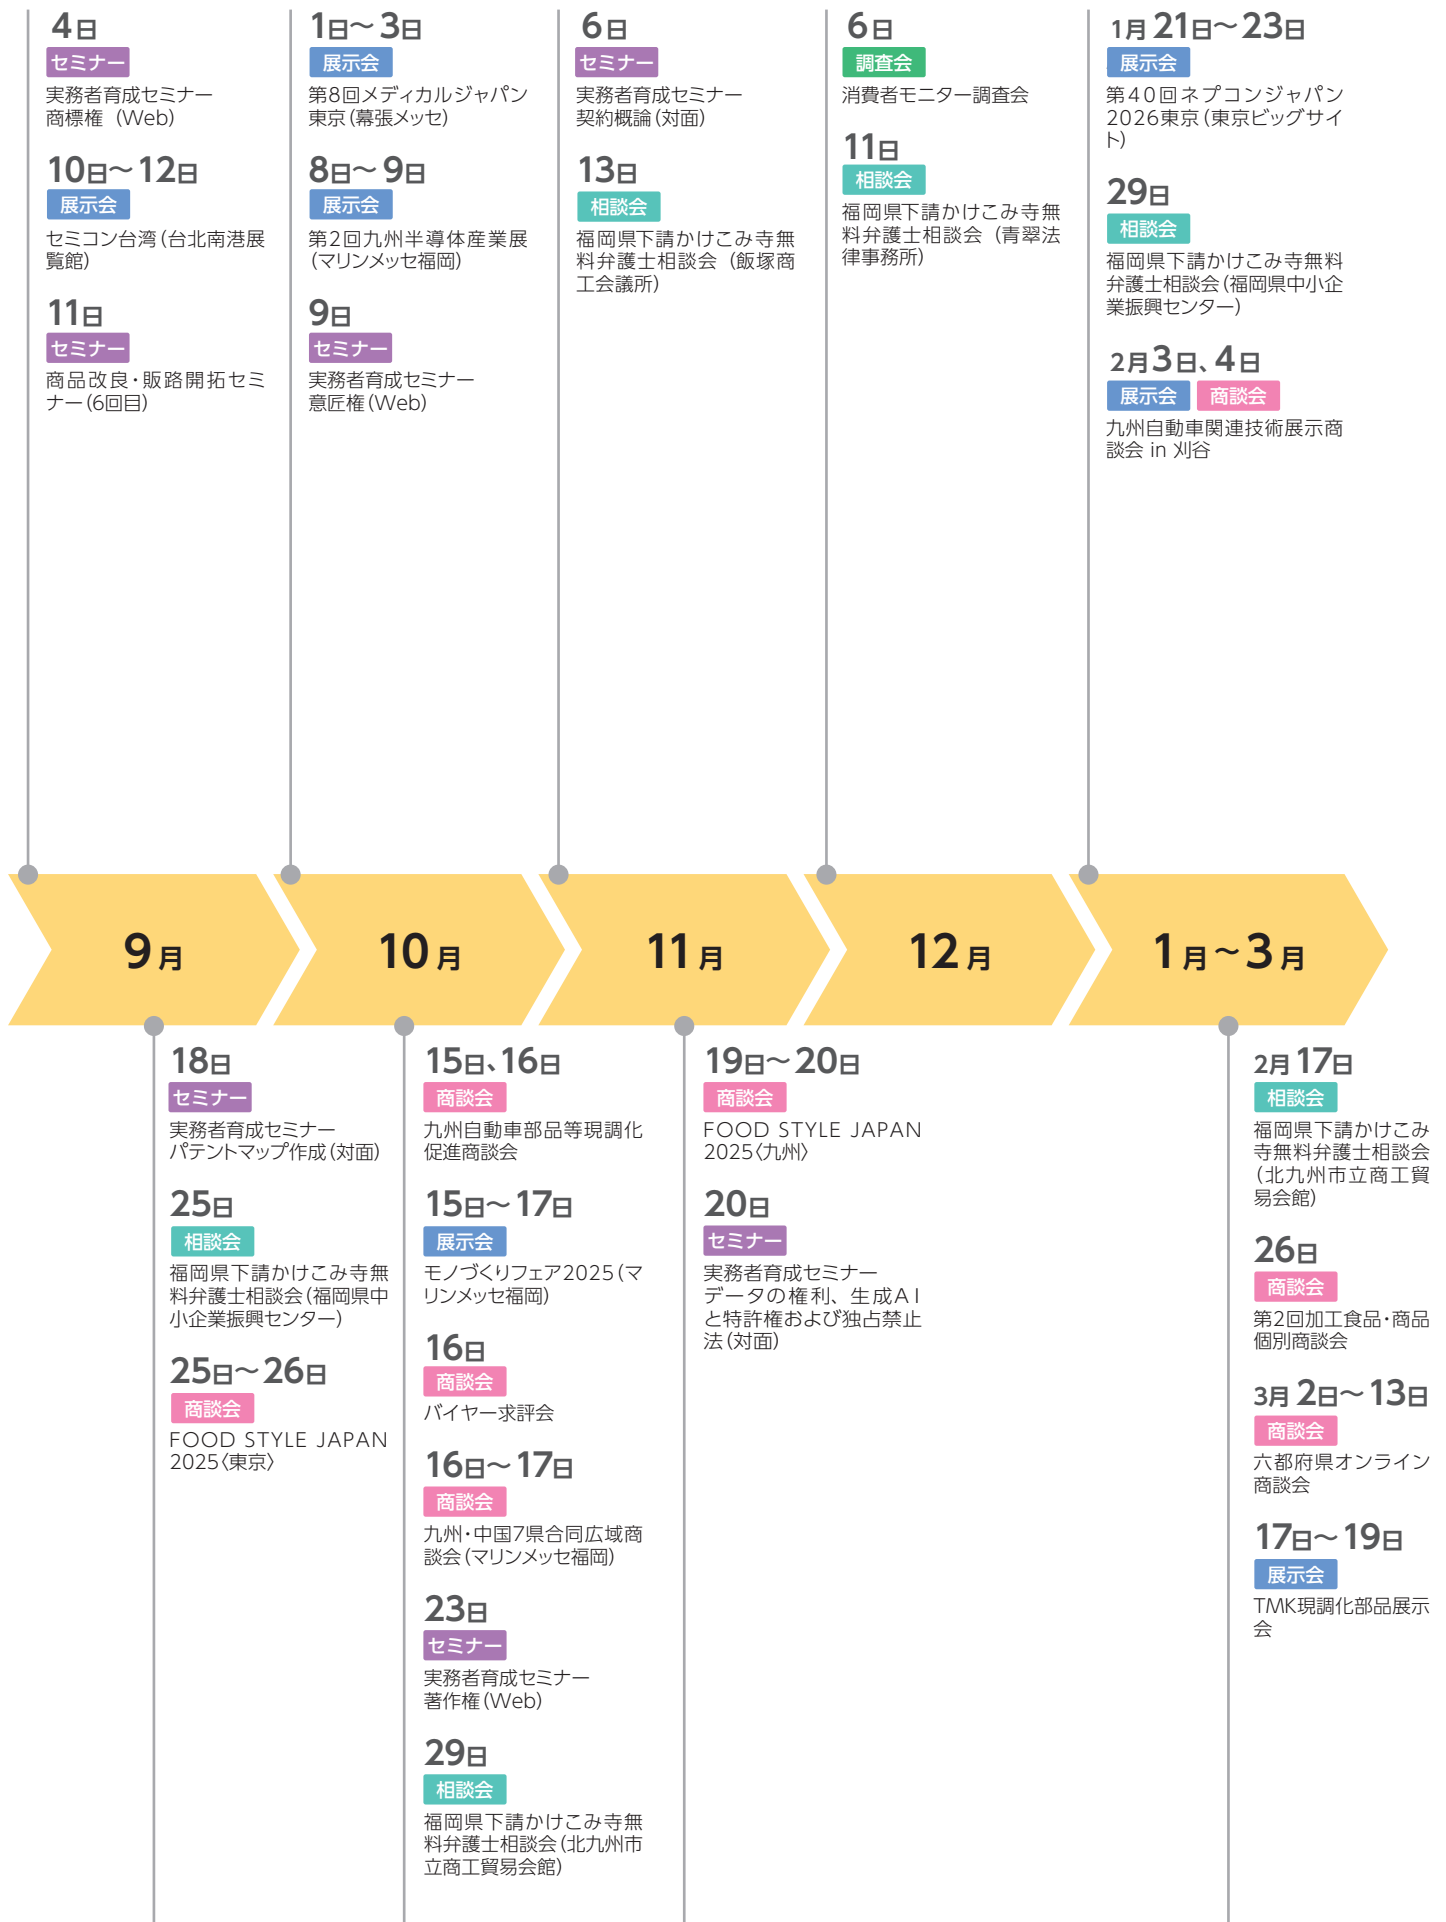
4日
セミナー
実務者育成セミナー 商標権（Web）

10日～12日
展示会
セミコン台湾（台北南港展覧館）

11日
セミナー
商品改良・販路開拓セミナー（6回目）

1日～3日
展示会
第8回メディカルジャパン東京（幕張メッセ）

8日～9日
展示会
第2回九州半導体産業展（マリンメッセ福岡）

9日
セミナー
実務者育成セミナー 意匠権（Web）

6日
セミナー
実務者育成セミナー 契約概論（対面）

13日
相談会
福岡県下請かけこみ寺無料弁護士相談会（飯塚商工会議所）

6日
調査会
消費者モニター調査会

11日
相談会
福岡県下請かけこみ寺無料弁護士相談会（青翠法律事務所）

1月 21日～23日
展示会
第40回ネプコンジャパン2026東京（東京ビッグサイト）

29日
相談会
福岡県下請かけこみ寺無料弁護士相談会（福岡県中小企業振興センター）

2月3日、4日
展示会 商談会
九州自動車関連技術展示商談会 in 刈谷

9月 10月 11月 12月 1月～3月

18日
セミナー
実務者育成セミナー パテントマップ作成（対面）

25日
相談会
福岡県下請かけこみ寺無料弁護士相談会（福岡県中小企業振興センター）

25日～26日
商談会
FOOD STYLE JAPAN 2025〈東京〉

15日、16日
商談会
九州自動車部品等現調化促進商談会

15日～17日
展示会
モノづくりフェア2025（マリンメッセ福岡）

16日
商談会
バイヤー求評会

16日～17日
商談会
九州・中国7県合同広域商談会（マリンメッセ福岡）

23日
セミナー
実務者育成セミナー 著作権（Web）

29日
相談会
福岡県下請かけこみ寺無料弁護士相談会（北九州市立商工貿易会館）

19日～20日
商談会
FOOD STYLE JAPAN 2025〈九州〉

20日
セミナー
実務者育成セミナー データの権利、生成AIと特許権および独占禁止法（対面）

2月 17日
相談会
福岡県下請かけこみ寺無料弁護士相談会（北九州市立商工貿易会館）

26日
商談会
第2回加工食品・商品個別商談会

3月 2日～13日
商談会
六都府県オンライン商談会

17日～19日
展示会
TMK現調化部品展示会